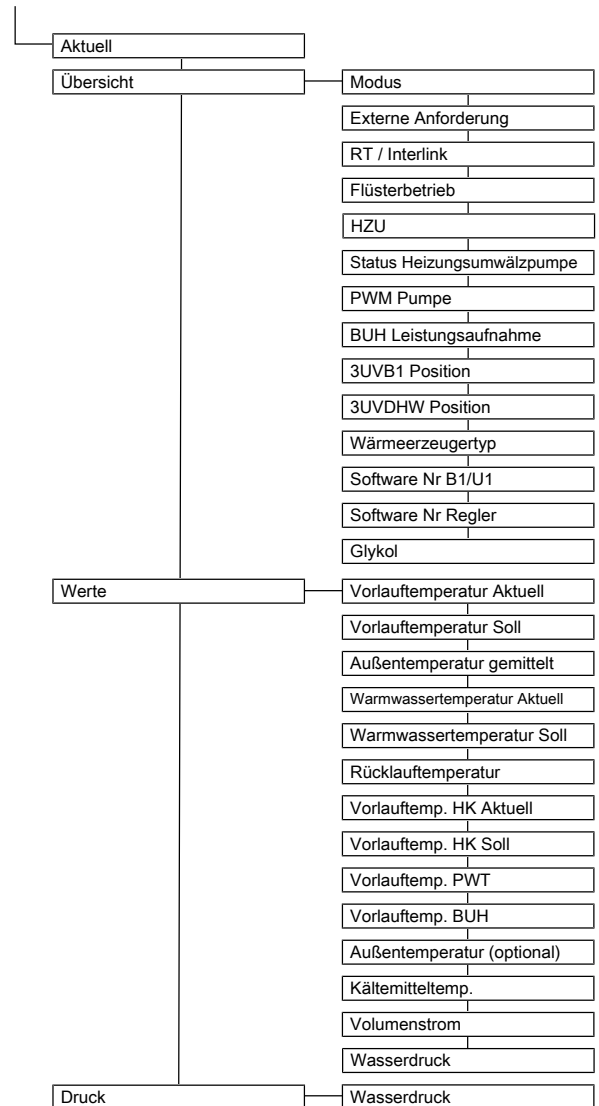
Aktuell

Übersicht

Modus

Externe Anforderung

RT / Interlink

Flüsterbetrieb

HZU

Status Heizungsumwälzpumpe

PWM Pumpe

BUH Leistungsaufnahme

3UVB1 Position

3UVDHW Position

Wärmeerzeugertyp

Software Nr B1/U1

Software Nr Regler

Glykol

Werte

Vorlauftemperatur Aktuell

Vorlauftemperatur Soll

Außentemperatur gemittelt

Warmwassertemperatur Aktuell

Warmwassertemperatur Soll

Rücklauftemperatur

Vorlauftemp. HK Aktuell

Vorlauftemp. HK Soll

Vorlauftemp. PWT

Vorlauftemp. BUH

Außentemperatur (optional)

Kältemitteltemp.

Volumenstrom

Wasserdruck

Druck

Wasserdruck